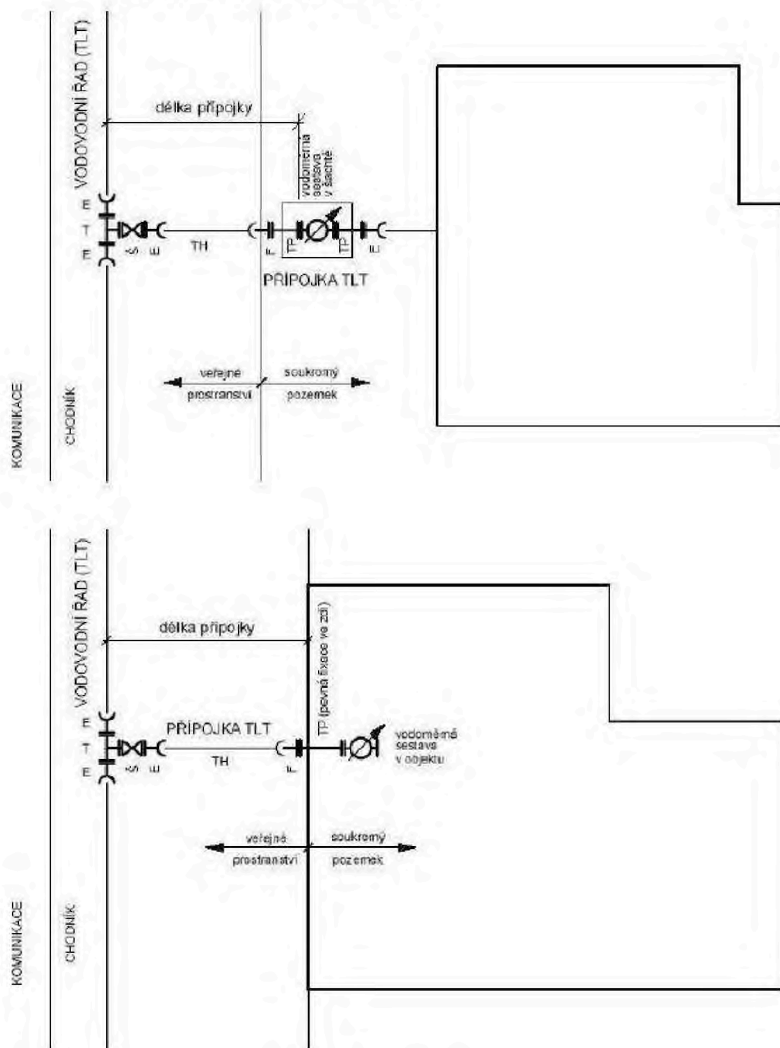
VODOVODNÍ ŘAD (TLT)

délka přípojky

vodoměrná sestava v šachtě

E
T
E

S
E
TH
F
TP
TP
E

PŘÍPOJKA TLT

veřejné prostranství

soukromý pozemek

KOMUNIKACE

CHODNÍK

VODOVODNÍ ŘAD (TLT)

délka přípojky

TP (pevná fixace ve zdi)

E
T
E

S
E

PŘÍPOJKA TLT

TH
F

vodoměrná sestava v objektu

veřejné prostranství

soukromý pozemek

KOMUNIKACE

CHODNÍK